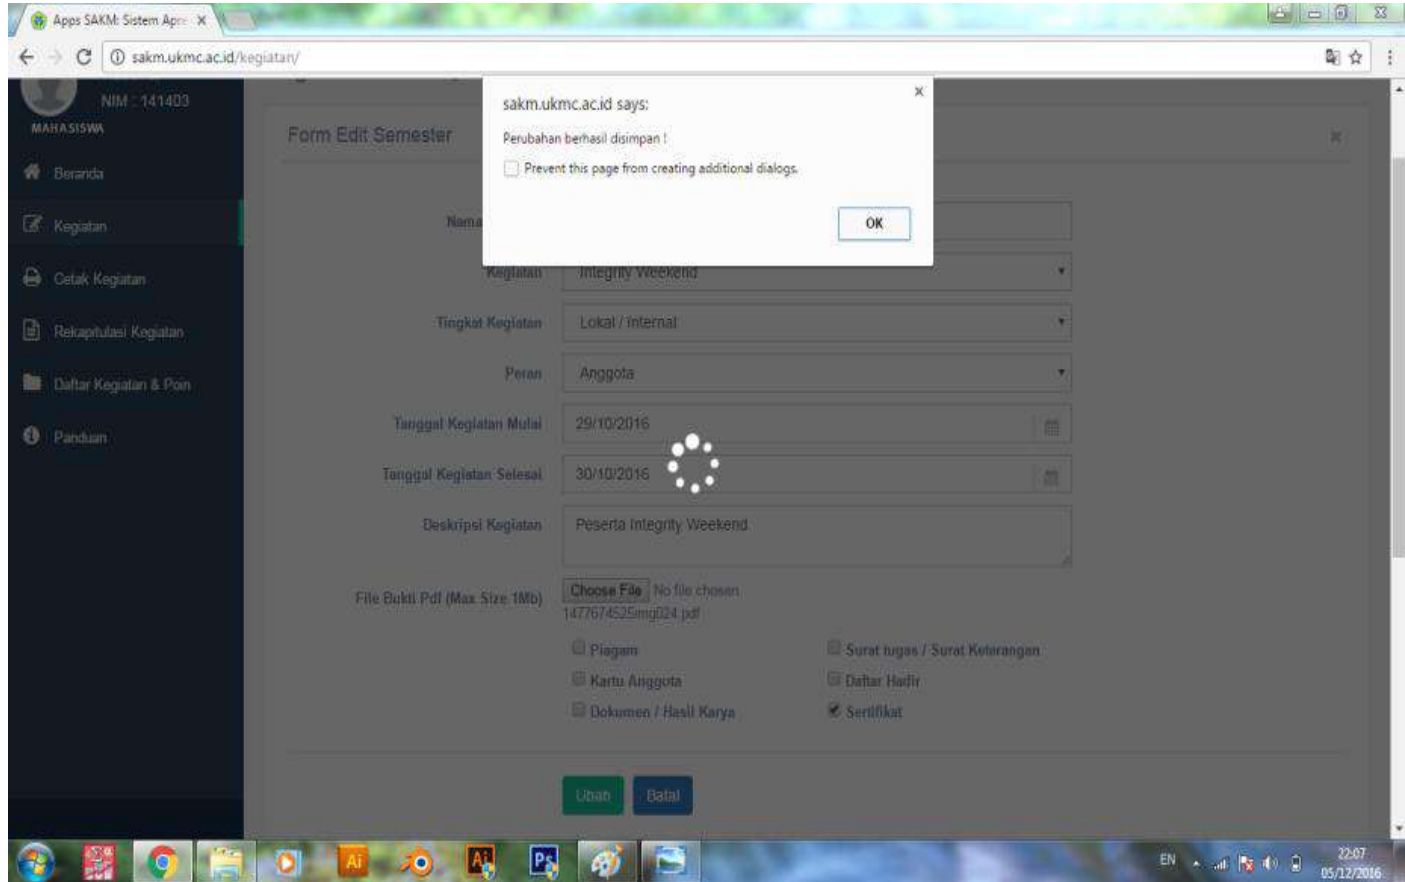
Apps SAKM: Sistem Apr ×

sakm.ukmc.ac.id/kegiatan/

NIM : 141403
MAHASISWA

Beranda
Kegiatan
Cetak Kegiatan
Rekapitulasi Kegiatan
Daftar Kegiatan & Poin
Panduan

Form Edit Semester

×

sakm.ukmc.ac.id says:

×

Perubahan berhasil disimpan !

Prevent this page from creating additional dialogs.

OK

Nama

Kegiatan | Integrity Weekend

Tingkat Kegiatan | Lokal / Internal

Peran | Anggota

Tanggal Kegiatan Mulai | 29/10/2016

Tanggal Kegiatan Selesai | 30/10/2016

Deskripsi Kegiatan | Peserta Integrity Weekend

File Bukti Pdf (Max Size 1Mb) | Choose File No file chosen
1477674525img024.pdf

Piagam
Kartu Anggota
Dokumen / Hasil Karya
Surat tugas / Surat Keterangan
Daftar Hadir
Sertifikat

Ubah Batal

EN
22:07
05/12/2016